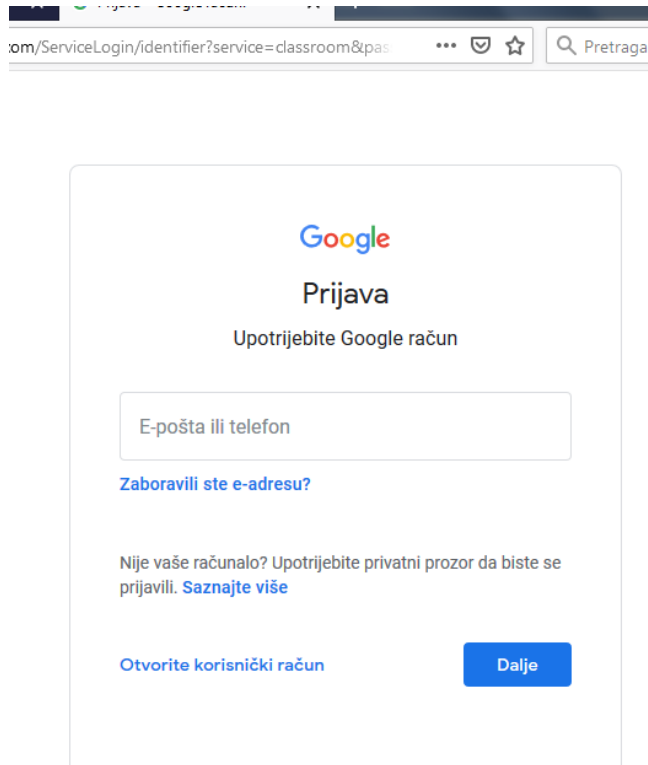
Prijava – Google račun

om/ServiceLogin/identifier?service=classroom&pas

Pretraga

Google

Prijava

Upotrijebite Google račun

E-pošta ili telefon

Zaboravili ste e-adresu?

Nije vaše računalo? Upotrijebite privatni prozor da biste se prijavili. Saznajte više

Otvorite korisnički račun

Dalje